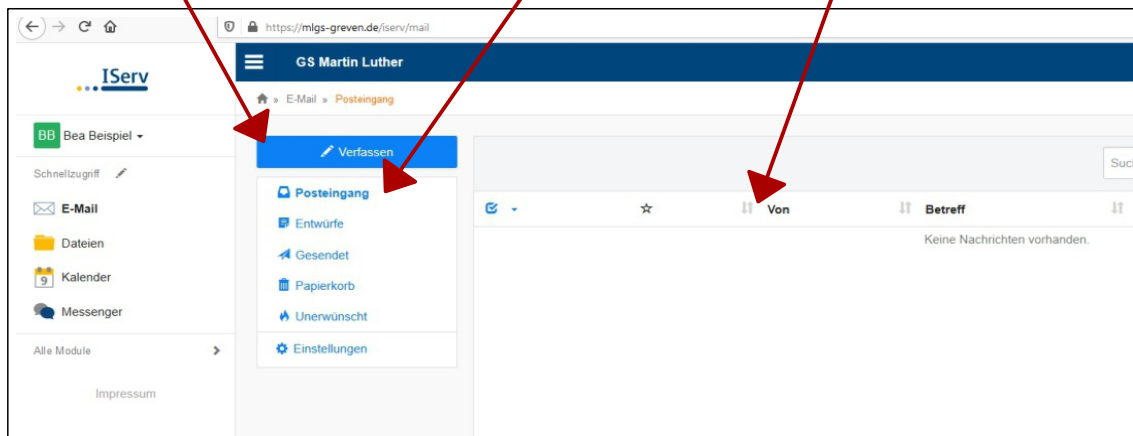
https://mlgs-greven.de/iserv/mail

IServ

GS Martin Luther

» E-Mail » Posteingang

BB Bea Beispiel

Schnellzugriff

E-Mail

Dateien

9 Kalender

Messenger

Alle Module

Impressum

Verfassen

Posteingang

Entwürfe

Gesendet

Papierkorb

Unerwünscht

Einstellungen

Such

Von

Betreff

Keine Nachrichten vorhanden.